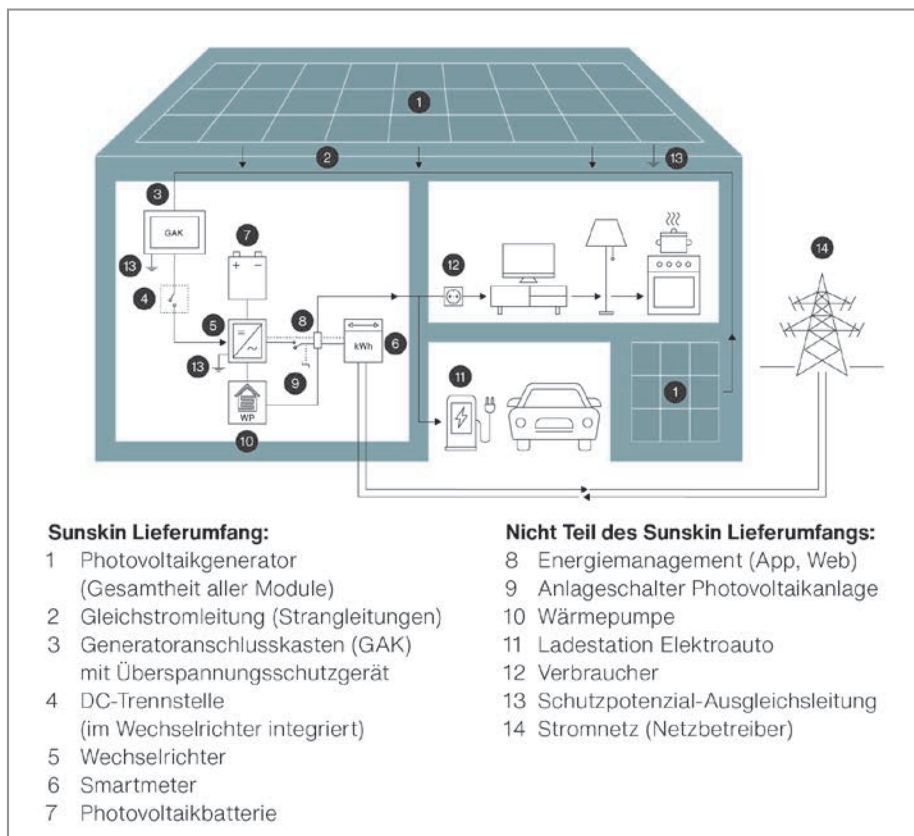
1
2
13
3
GAK
7
13
4
12
14
5
8
6
kWh
13
9
WP
11
1
10

Sunskin Lieferumfang:
1 Photovoltaikgenerator (Gesamtheit aller Module)
2 Gleichstromleitung (Strangleitungen)
3 Generatoranschlusskasten (GAK) mit Überspannungsschutzgerät
4 DC-Trennstelle (im Wechselrichter integriert)
5 Wechselrichter
6 Smartmeter
7 Photovoltaikbatterie

Nicht Teil des Sunskin Lieferumfangs:
8 Energiemanagement (App, Web)
9 Anlageschalter Photovoltaikanlage
10 Wärmepumpe
11 Ladestation Elektroauto
12 Verbraucher
13 Schutzpotenzial-Ausgleichsleitung
14 Stromnetz (Netzbetreiber)